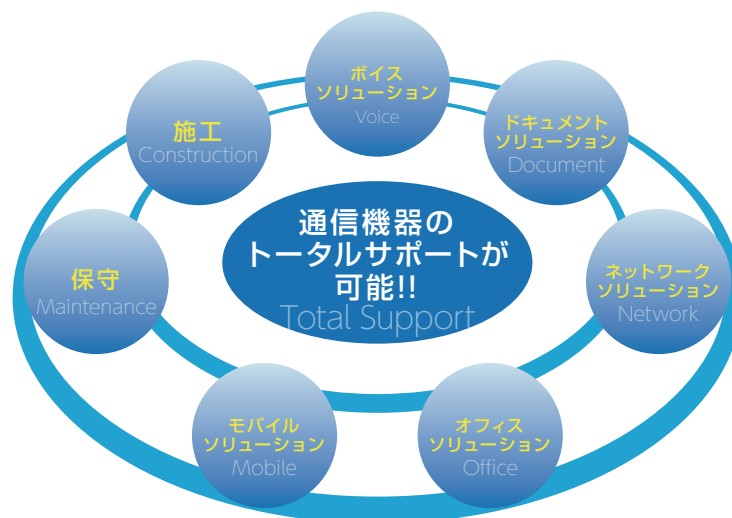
ボイス
ソリューション
Voice

ドキュメント
ソリューション
Document

施工
Construction

通信機器の
トータルサポートが
可能!!
Total Support

ネットワーク
ソリューション
Network

保守
Maintenance

モバイル
ソリューション
Mobile

オフィス
ソリューション
Office